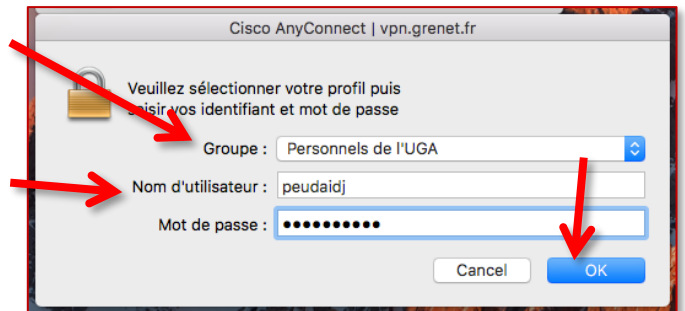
Cisco AnyConnect | vpn.grenet.fr

Veuillez sélectionner votre profil puis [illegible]isir vos identifiant et mot de passe

Groupe : Personnels de l'UGA

Nom d'utilisateur : peudaidj

Mot de passe : ●●●●●●●●●●●

Cancel

OK